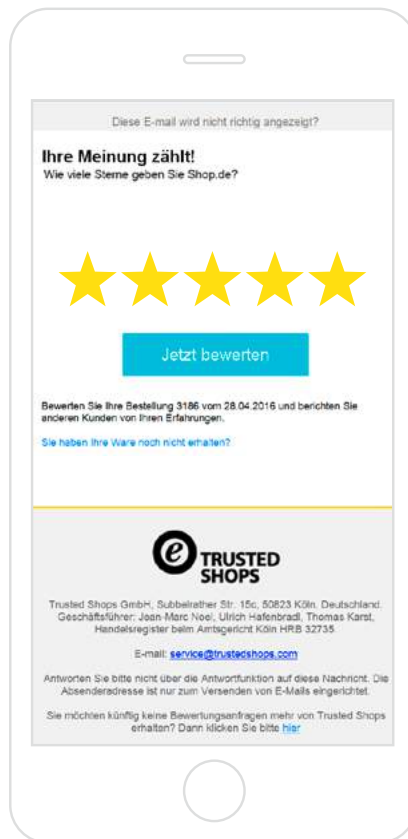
Diese E-mail wird nicht richtig angezeigt?

Ihre Meinung zählt!
Wie viele Sterne geben Sie Shop.de?

Jetzt bewerten

Bewerten Sie Ihre Bestellung 3186 vom 28.04.2016 und berichten Sie anderen Kunden von Ihren Erfahrungen.

Sie haben Ihre Ware noch nicht erhalten?

e TRUSTED SHOPS

Trusted Shops GmbH, Subbelrather Str. 15c, 50823 Köln, Deutschland. Geschäftsführer: Jean-Marc Noel, Ulrich Hafenbradl, Thomas Karst, Handelsregister beim Amtsgericht Köln HRB 32735

E-mail: service@trustedshops.com

Antworten Sie bitte nicht über die Antwortfunktion auf diese Nachricht. Die Absenderadresse ist nur zum Versenden von E-Mails eingerichtet.

Sie möchten künftig keine Bewertungsanfragen mehr von Trusted Shops erhalten? Dann klicken Sie bitte hier